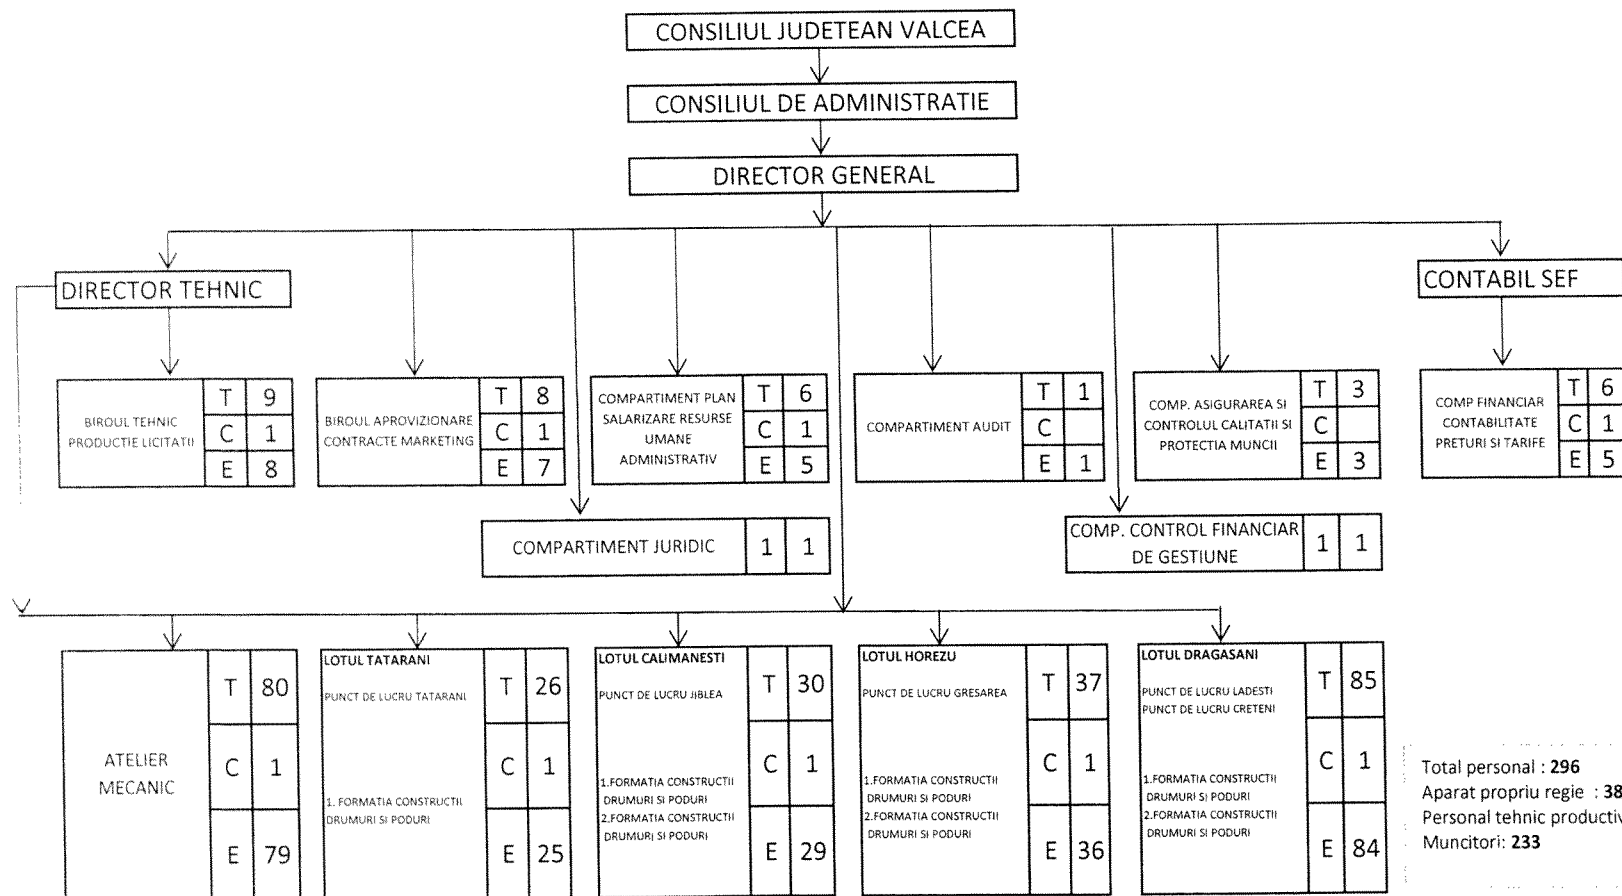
CONSILIUL JUDETEAN VALCEA

CONSILIUL DE ADMINISTRATIE

DIRECTOR GENERAL

DIRECTOR TEHNIC

CONTABIL SEF

BIROUL TEHNIC PRODUCTIE LICITATII

| T | 9 |
|---|---|
| C | 1 |
| E | 8 |

BIROUL APROVIZIONARE CONTRACTE MARKETING

| T | 8 |
|---|---|
| C | 1 |
| E | 7 |

COMPARTIMENT PLAN SALARIZARE RESURSE UMANE ADMINISTRATIV

| T | 6 |
|---|---|
| C | 1 |
| E | 5 |

COMPARTIMENT AUDIT

| T | 1 |
|---|---|
| C | |
| E | 1 |

COMP. ASIGURAREA SI CONTROLUL CALITATII SI PROTECTIA MUNCII

| T | 3 |
|---|---|
| C | |
| E | 3 |

COMP FINANCIAR CONTABILITATE PRETURI SI TARIFE

| T | 6 |
|---|---|
| C | 1 |
| E | 5 |

COMPARTIMENT JURIDIC 1 1

COMP. CONTROL FINANCIAR DE GESTIUNE 1 1

ATELIER MECANIC

| T | 80 |
|---|---|
| C | 1 |
| E | 79 |

LOTUL TATARANI
PUNCT DE LUCRU TATARANI
1. FORMATIA CONSTRUCTII DRUMURI SI PODURI

| T | 26 |
|---|---|
| C | 1 |
| E | 25 |

LOTUL CALIMANESTI
PUNCT DE LUCRU JIBLEA
1.FORMATIA CONSTRUCTII DRUMURI SI PODURI
2.FORMATIA CONSTRUCTII DRUMURI SI PODURI

| T | 30 |
|---|---|
| C | 1 |
| E | 29 |

LOTUL HOREZU
PUNCT DE LUCRU GRESAREA
1.FORMATIA CONSTRUCTII DRUMURI SI PODURI
2.FORMATIA CONSTRUCTII DRUMURI SI PODURI

| T | 37 |
|---|---|
| C | 1 |
| E | 36 |

LOTUL DRAGASANI
PUNCT DE LUCRU LADESTI
PUNCT DE LUCRU CRETENI
1.FORMATIA CONSTRUCTII DRUMURI SI PODURI
2.FORMATIA CONSTRUCTII DRUMURI SI PODURI

| T | 85 |
|---|---|
| C | 1 |
| E | 84 |

Total personal : **296**
Aparat propriu regie : **38**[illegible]
Personal tehnic productiv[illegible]
Muncitori: **233**